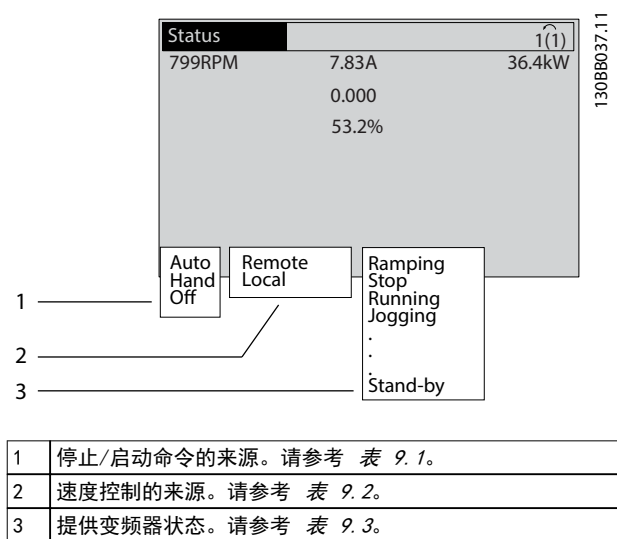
Status
1(1)
799RPM
7.83A
36.4kW
0.000
53.2%
130BB037.11

Auto
Hand
Off

Remote
Local

Ramping
Stop
Running
Jogging
.
.
.
Stand-by

1
2
3

| 1 | 停止/启动命令的来源。请参考 表 9.1。 |
|---|---|
| 2 | 速度控制的来源。请参考 表 9.2。 |
| 3 | 提供变频器状态。请参考 表 9.3。 |